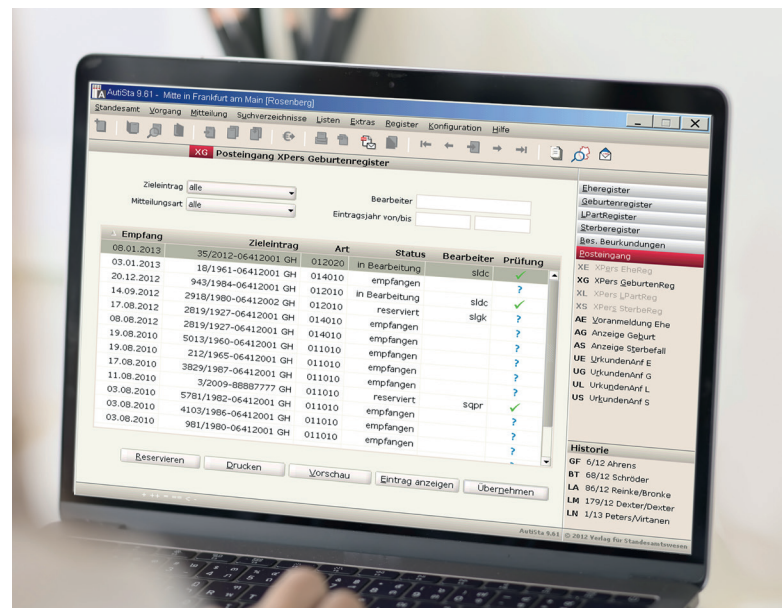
AutiSta 9.61 - Mitte in Frankfurt am Main [Rosenberg]

Standesamt Vorgang Mitteilung Suchverzeichnisse Listen Extras Register Konfiguration Hilfe

XG Posteingang XPers Geburtenregister

Zieleintrag alle
Mitteilungsart alle
Bearbeiter
Eintragsjahr von/bis

| Empfang | Zieleintrag | Art | Status | Bearbeiter | Prüfung |
|---|---|---|---|---|---|
| 08.01.2013 | 35/2012-06412001 GH | 012020 | in Bearbeitung | sldc | ✓ |
| 03.01.2013 | 18/1961-06412001 GH | 014010 | empfangen | | ? |
| 20.12.2012 | 943/1984-06412001 GH | 012010 | in Bearbeitung | sldc | ✓ |
| 14.09.2012 | 2918/1980-06412002 GH | 012010 | reserviert | slgk | ? |
| 17.08.2012 | 2819/1927-06412001 GH | 014010 | empfangen | | ? |
| 08.08.2012 | 2819/1927-06412001 GH | 014010 | empfangen | | ? |
| 19.08.2010 | 5013/1960-06412001 GH | 011010 | empfangen | | ? |
| 19.08.2010 | 212/1965-06412001 GH | 011010 | empfangen | | ? |
| 17.08.2010 | 3829/1987-06412001 GH | 011010 | empfangen | | ? |
| 11.08.2010 | 3/2009-88887777 GH | 011010 | reserviert | sqpr | ✓ |
| 03.08.2010 | 5781/1982-06412001 GH | 011010 | empfangen | | ? |
| 03.08.2010 | 4103/1986-06412001 GH | 011010 | empfangen | | ? |
| 03.08.2010 | 981/1980-06412001 GH | 011010 | empfangen | | ? |

Reservieren Drucken Vorschau Eintrag anzeigen Übernehmen

Eheregister
Geburtenregister
LPartRegister
Sterberegister
Bes. Beurkundungen
Posteingang
XE XPers EheReg
XG XPers GeburtenReg
XL XPers LPartReg
XS XPers SterbeReg
AE Voranmeldung Ehe
AG Anzeige Geburt
AS Anzeige Sterbefall
UE UrkundenAnf E
UG UrkundenAnf G
UL UrkundenAnf L
US UrkundenAnf S

Historie
GF 6/12 Ahrens
BT 68/12 Schröder
LA 86/12 Reinke/Bronke
LM 179/12 Dexter/Dexter
LN 1/13 Peters/Virtanen

AutiSta 9.61 © 2012 Verlag für Standesamtswesen